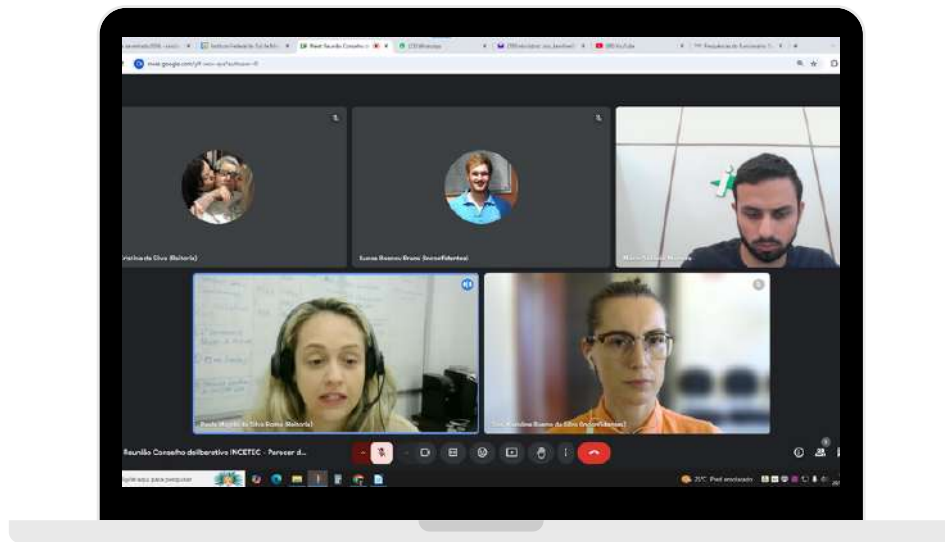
meet.google.com

ristina da Silva (Reitoria)

Lucas Bueno Bruno (Incorfidentes)

Paula Maria da Silva Rosa (Reitoria)

Reunião Conselho deliberativo INCETEC - Parecer d...

Digite aqui para pesquisar

21°C Parc ensolarado